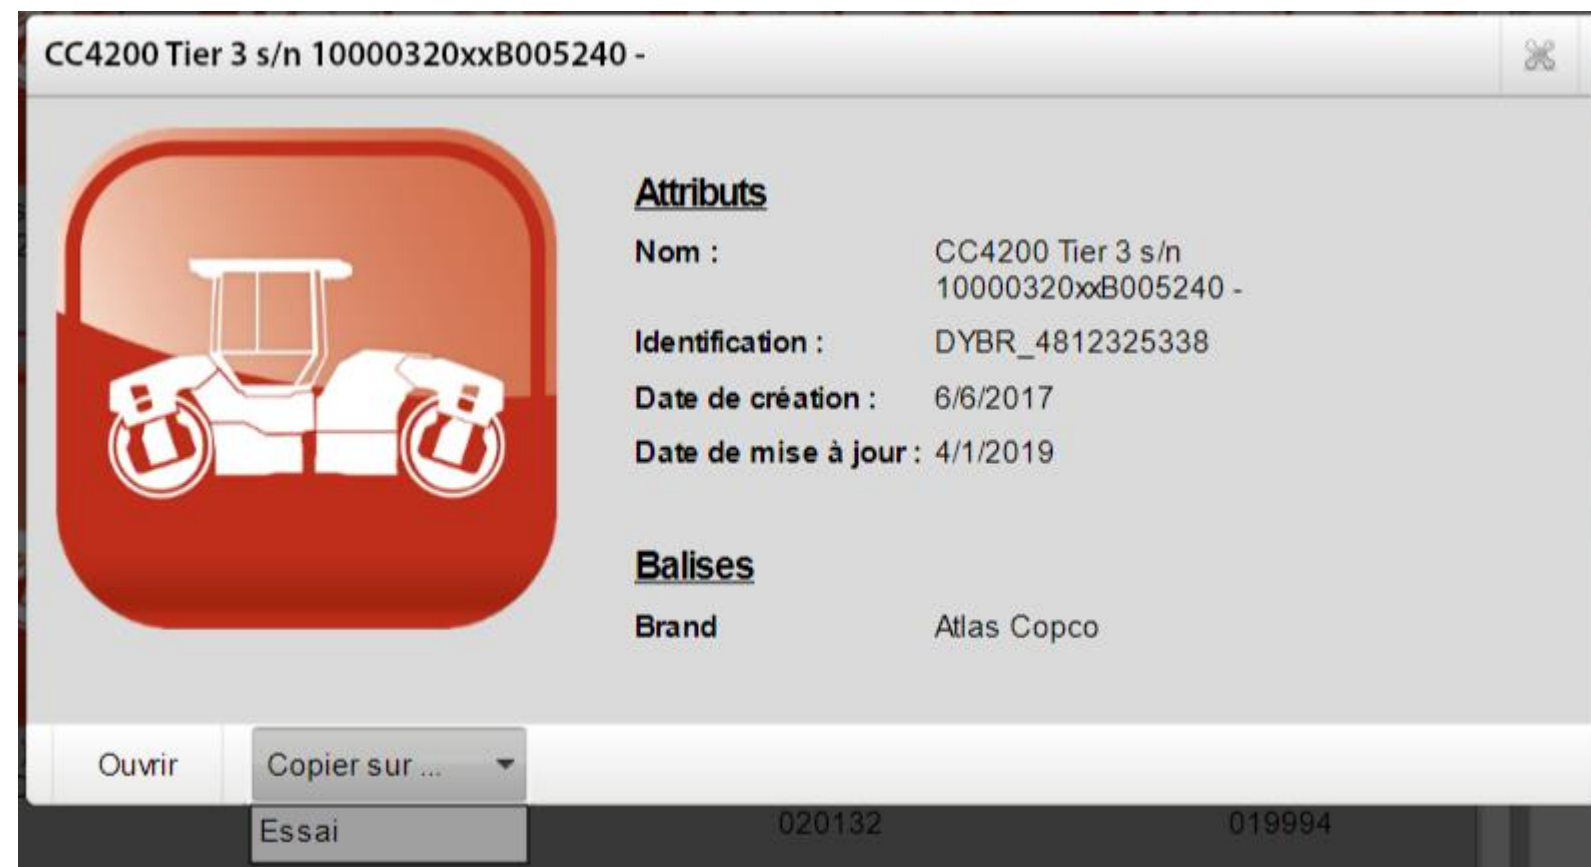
CC4200 Tier 3 s/n 10000320xxB005240 -

Attributs

| | |
|---|---|
| Nom : | CC4200 Tier 3 s/n 10000320xxB005240 - |
| Identification : | DYBR_4812325338 |
| Date de création : | 6/6/2017 |
| Date de mise à jour : | 4/1/2019 |

Balises

| | |
|---|---|
| Brand | Atlas Copco |

Ouvrir

Copier sur ...

Essai

020132

019994